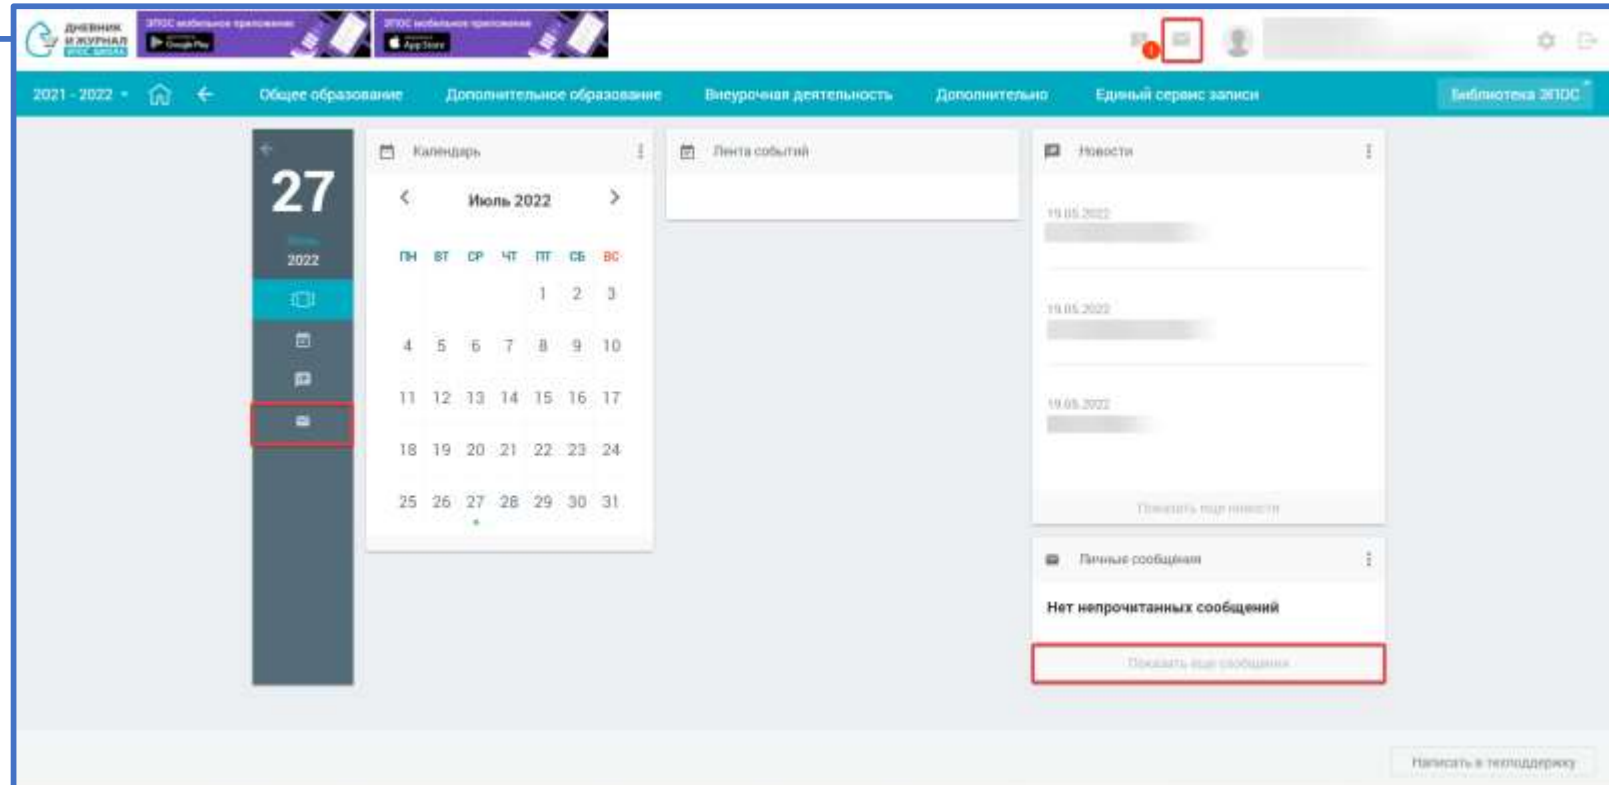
ДНЕВНИК И ЖУРНАЛ ЭПОС.ШКОЛА

ЭПОС мобильное приложение Google Play

ЭПОС мобильное приложение App Store

2021 - 2022 Общее образование Дополнительное образование Внеурочная деятельность Дополнительно Единый сервис записи Библиотека ЭПОС

27
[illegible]
2022

Календарь

Июль 2022

| ПН | ВТ | СР | ЧТ | ПТ | СБ | ВС |
|---|---|---|---|---|---|---|
| | | | | 1 | 2 | 3 |
| 4 | 5 | 6 | 7 | 8 | 9 | 10 |
| 11 | 12 | 13 | 14 | 15 | 16 | 17 |
| 18 | 19 | 20 | 21 | 22 | 23 | 24 |
| 25 | 26 | 27 | 28 | 29 | 30 | 31 |

Лента событий

Новости

19.05.2022
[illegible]

19.05.2022
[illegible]

19.05.2022
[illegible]

Показать еще новости

Личные сообщения

Нет непрочитанных сообщений

Показать еще сообщения

Написать в техподдержку